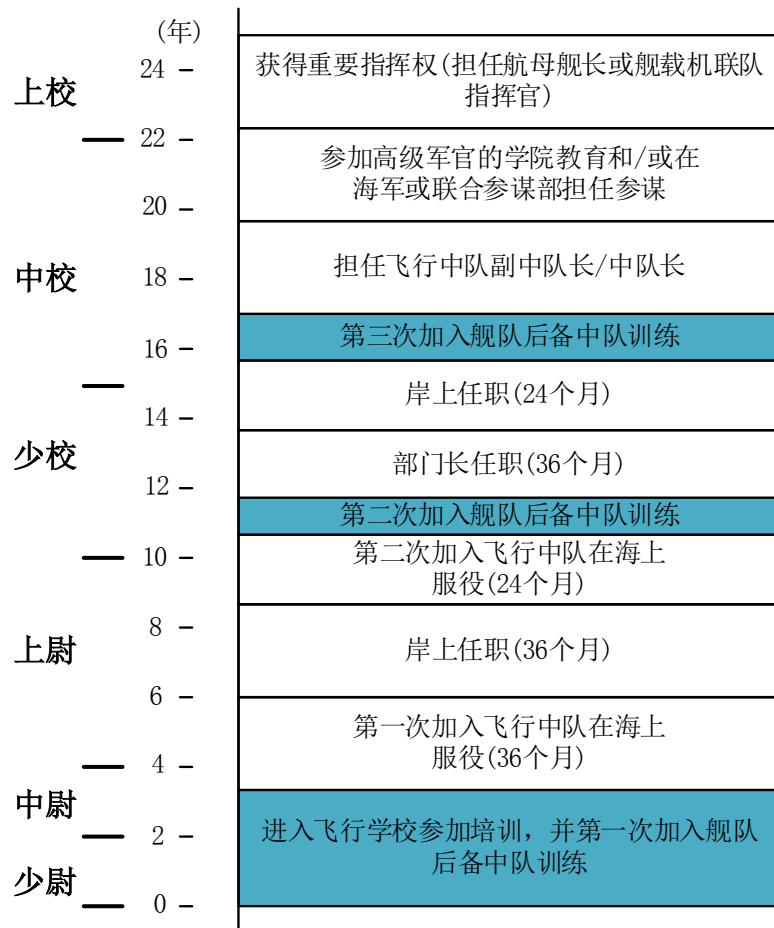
(年)
24
上校
22
20
中校
18
16
14
少校
12
10
8
上尉
6
4
中尉
2
少尉
0

获得重要指挥权(担任航母舰长或舰载机联队指挥官)

参加高级军官的学院教育和/或在海军或联合参谋部担任参谋

担任飞行中队副中队长/中队长

第三次加入舰队后备中队训练

岸上任职(24个月)

部门长任职(36个月)

第二次加入舰队后备中队训练

第二次加入飞行中队在海上服役(24个月)

岸上任职(36个月)

第一次加入飞行中队在海上服役(36个月)

进入飞行学校参加培训，并第一次加入舰队后备中队训练